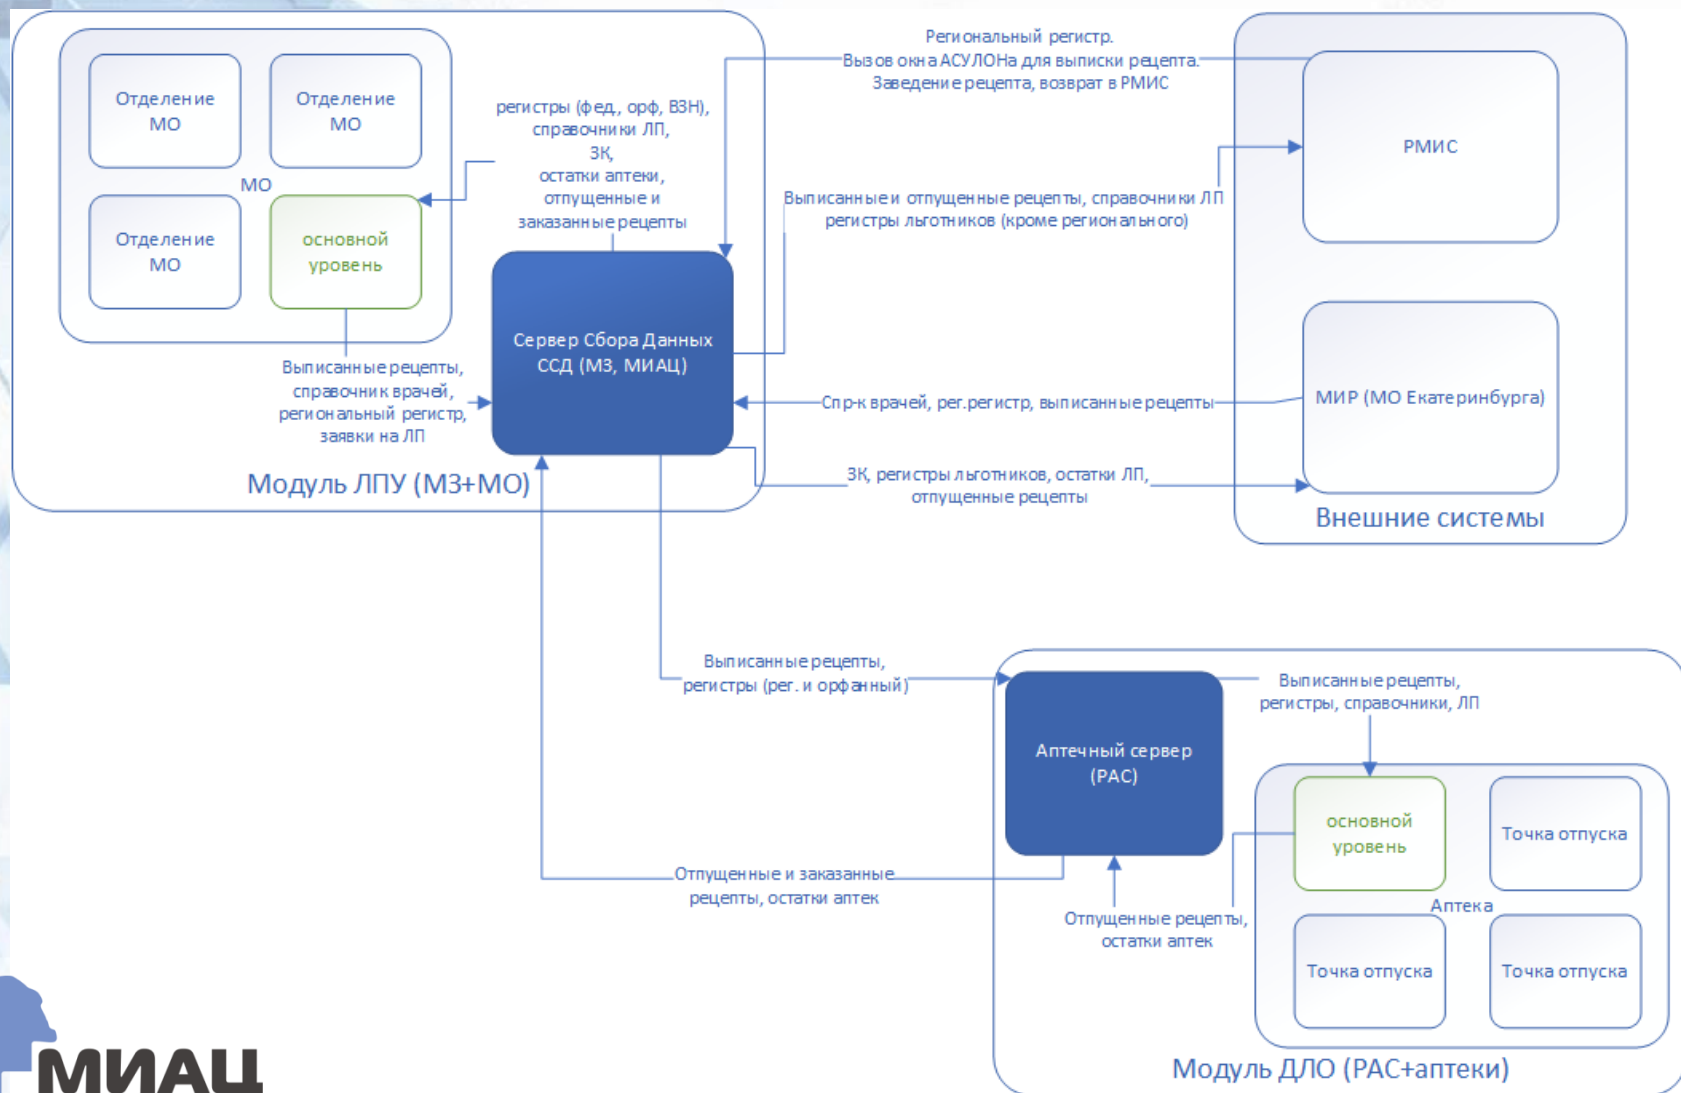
Отделение МО

Отделение МО

МО

Отделение МО

основной уровень

регистры (фед., орф, ВЗН), справочники ЛП, ЗК, остатки аптеки, отпущенные и заказанные рецепты

Региональный регистр. Вызов окна АСУЛОНа для выписки рецепта. Заведение рецепта, возврат в РМИС

РМИС

Выписанные и отпущенные рецепты, справочники ЛП регистры льготников (кроме регионального)

Сервер Сбора Данных ССД (МЗ, МИАЦ)

Выписанные рецепты, справочник врачей, региональный регистр, заявки на ЛП

Спр-к врачей, рег.регистр, выписанные рецепты

МИР (МО Екатеринбурга)

Модуль ЛПУ (МЗ+МО)

ЗК, регистры льготников, остатки ЛП, отпущенные рецепты

Внешние системы

Выписанные рецепты, регистры (рег. и орфанный)

Выписанные рецепты, регистры, справочники, ЛП

Аптечный сервер (РАС)

основной уровень

Точка отпуска

Аптека

Отпущенные и заказанные рецепты, остатки аптек

Отпущенные рецепты, остатки аптек

Точка отпуска

Точка отпуска

МИАЦ

Модуль ДЛО (РАС+аптеки)